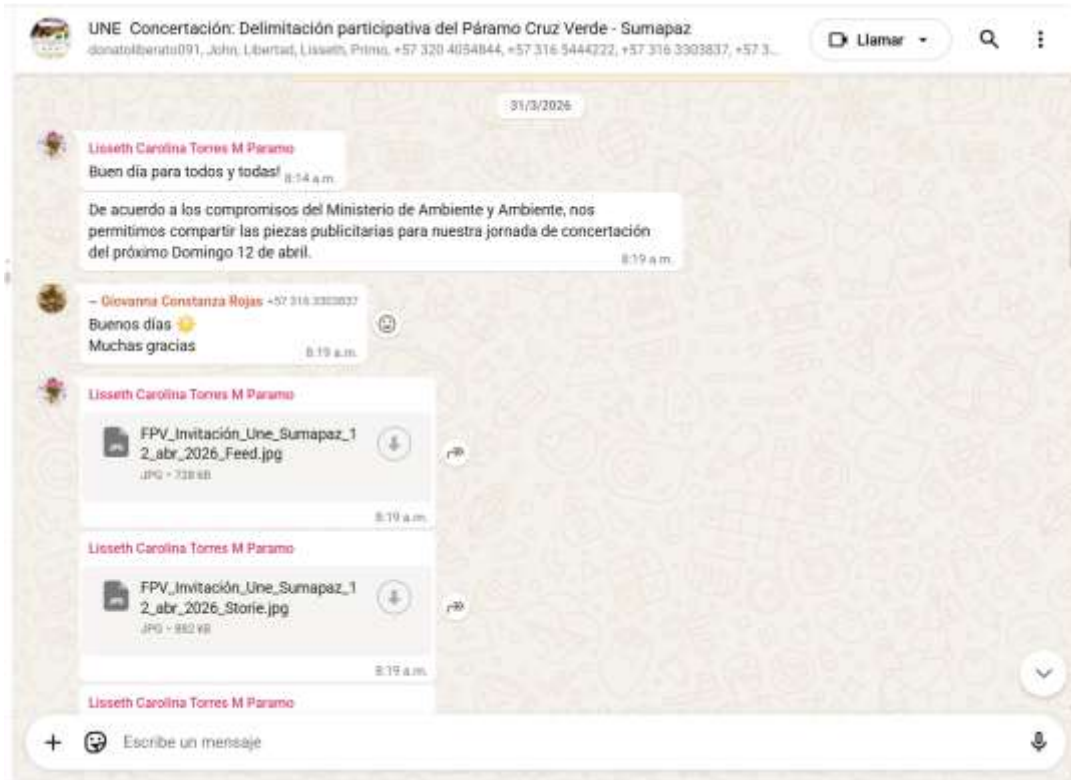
UNE Concertación: Delimitación participativa del Páramo Cruz Verde - Sumapaz
donatoliberato091, John, Libertad, Lisseth, Primo, +57 320 4054844, +57 316 5444222, +57 316 3303837, +57 3...

Llamar

31/3/2026

Lisseth Carolina Torres M Paramo
Buen día para todos y todas! 8:14 a.m.

De acuerdo a los compromisos del Ministerio de Ambiente y Ambiente, nos permitimos compartir las piezas publicitarias para nuestra jornada de concertación del próximo Domingo 12 de abril. 8:19 a.m.

~ Giovanna Constanza Rojas +57 316 3303837
Buenos días 🌞
Muchas gracias 8:19 a.m.

Lisseth Carolina Torres M Paramo
FPV_Invitación_Une_Sumapaz_12_abr_2026_Feed.jpg
JPG • 728 kB
8:19 a.m.

Lisseth Carolina Torres M Paramo
FPV_Invitación_Une_Sumapaz_12_abr_2026_Storie.jpg
JPG • 882 kB
8:19 a.m.

Lisseth Carolina Torres M Paramo

Escribe un mensaje